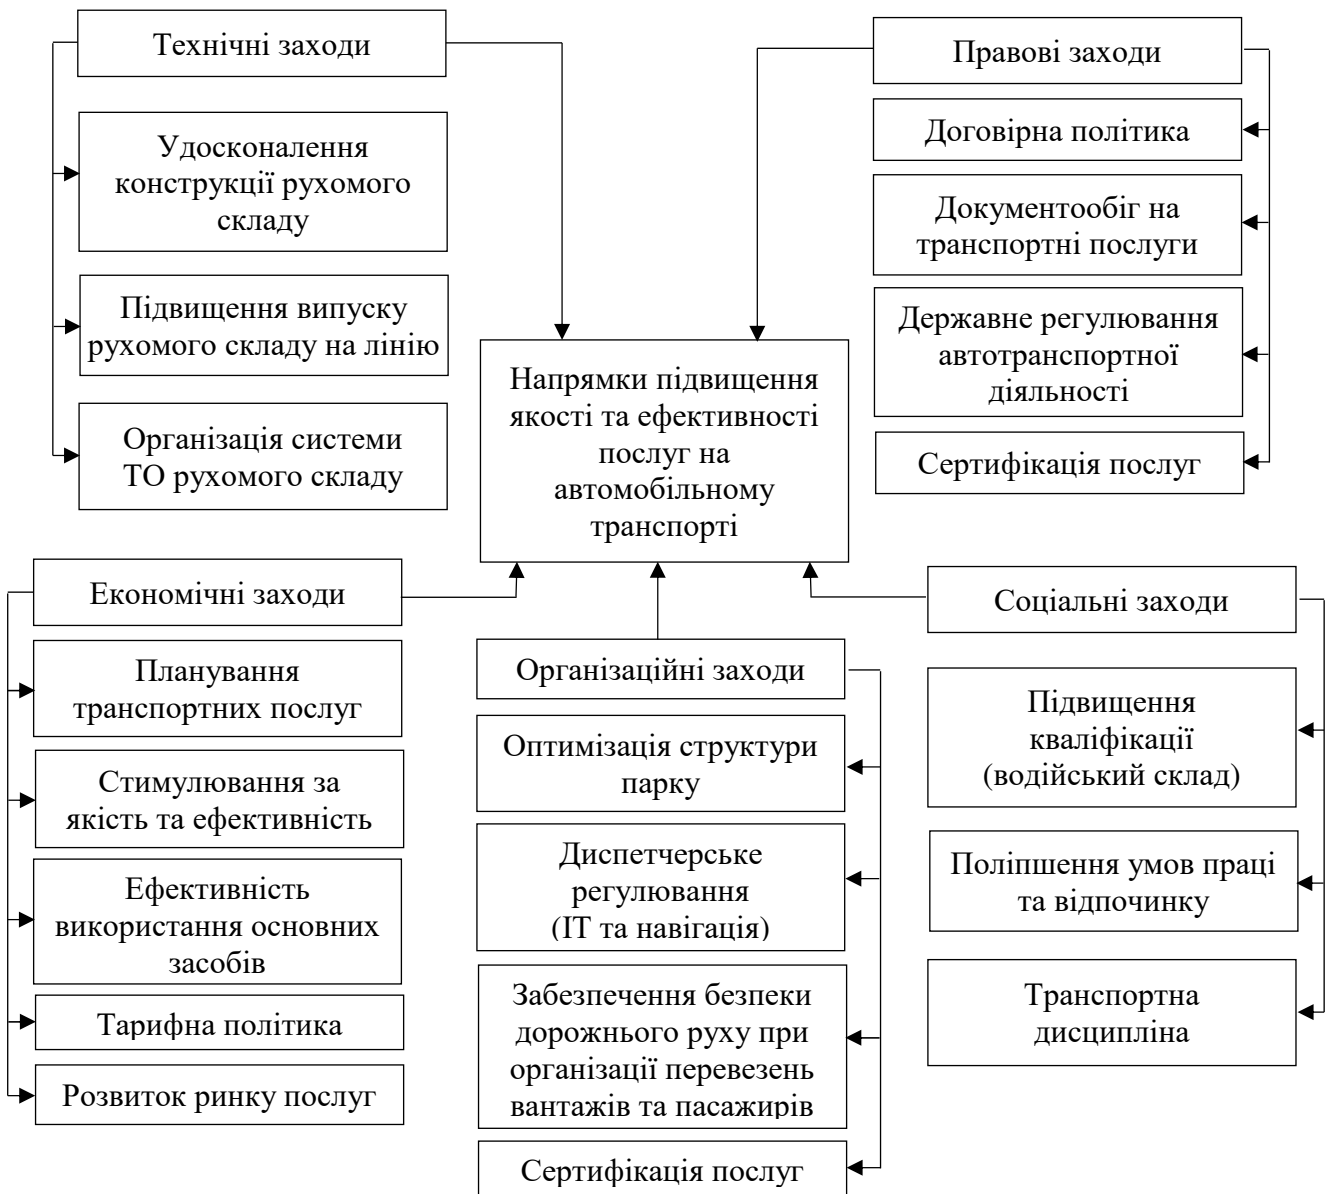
Технічні заходи

Удосконалення конструкції рухомого складу

Підвищення випуску рухомого складу на лінію

Організація системи ТО рухомого складу

Правові заходи

Договірна політика

Документообіг на транспортні послуги

Державне регулювання автотранспортної діяльності

Сертифікація послуг

Напрямки підвищення якості та ефективності послуг на автомобільному транспорті

Економічні заходи

Планування транспортних послуг

Стимулювання за якість та ефективність

Ефективність використання основних засобів

Тарифна політика

Розвиток ринку послуг

Організаційні заходи

Оптимізація структури парку

Диспетчерське регулювання (ІТ та навігація)

Забезпечення безпеки дорожнього руху при організації перевезень вантажів та пасажирів

Сертифікація послуг

Соціальні заходи

Підвищення кваліфікації (водійський склад)

Поліпшення умов праці та відпочинку

Транспортна дисципліна